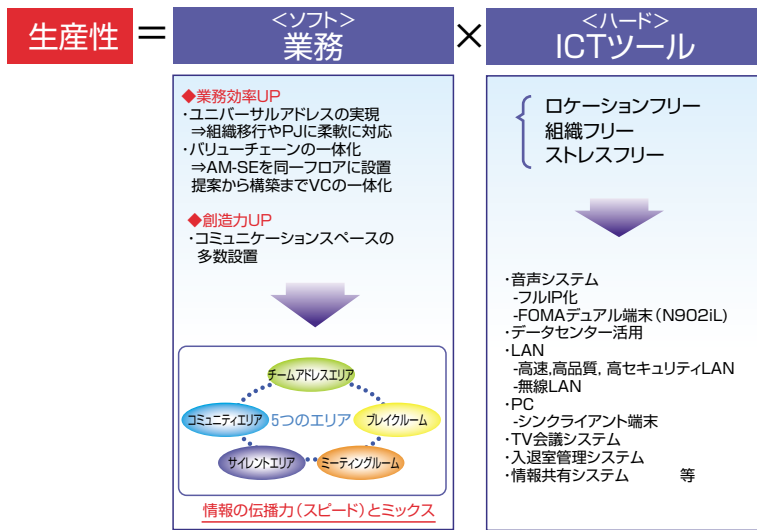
生産性 ＝ ＜ソフト＞ 業務 × ＜ハード＞ ICTツール

◆業務効率UP
・ユニバーサルアドレスの実現
⇒組織移行やPJに柔軟に対応
・バリューチェーンの一体化
⇒AM-SEを同一フロアに設置
提案から構築までVCの一体化

◆創造力UP
・コミュニケーションスペースの多数設置

チームアドレスエリア
コミュニティエリア
5つのエリア
ブレイクルーム
サイレントエリア
ミーティングルーム

情報の伝播力（スピード）とミックス

ロケーションフリー
組織フリー
ストレスフリー

・音声システム
-フルIP化
-FOMAデュアル端末（N902iL）
・データセンター活用
・LAN
-高速,高品質, 高セキュリティLAN
-無線LAN
・PC
-シンクライアント端末
・TV会議システム
・入退室管理システム
・情報共有システム 等